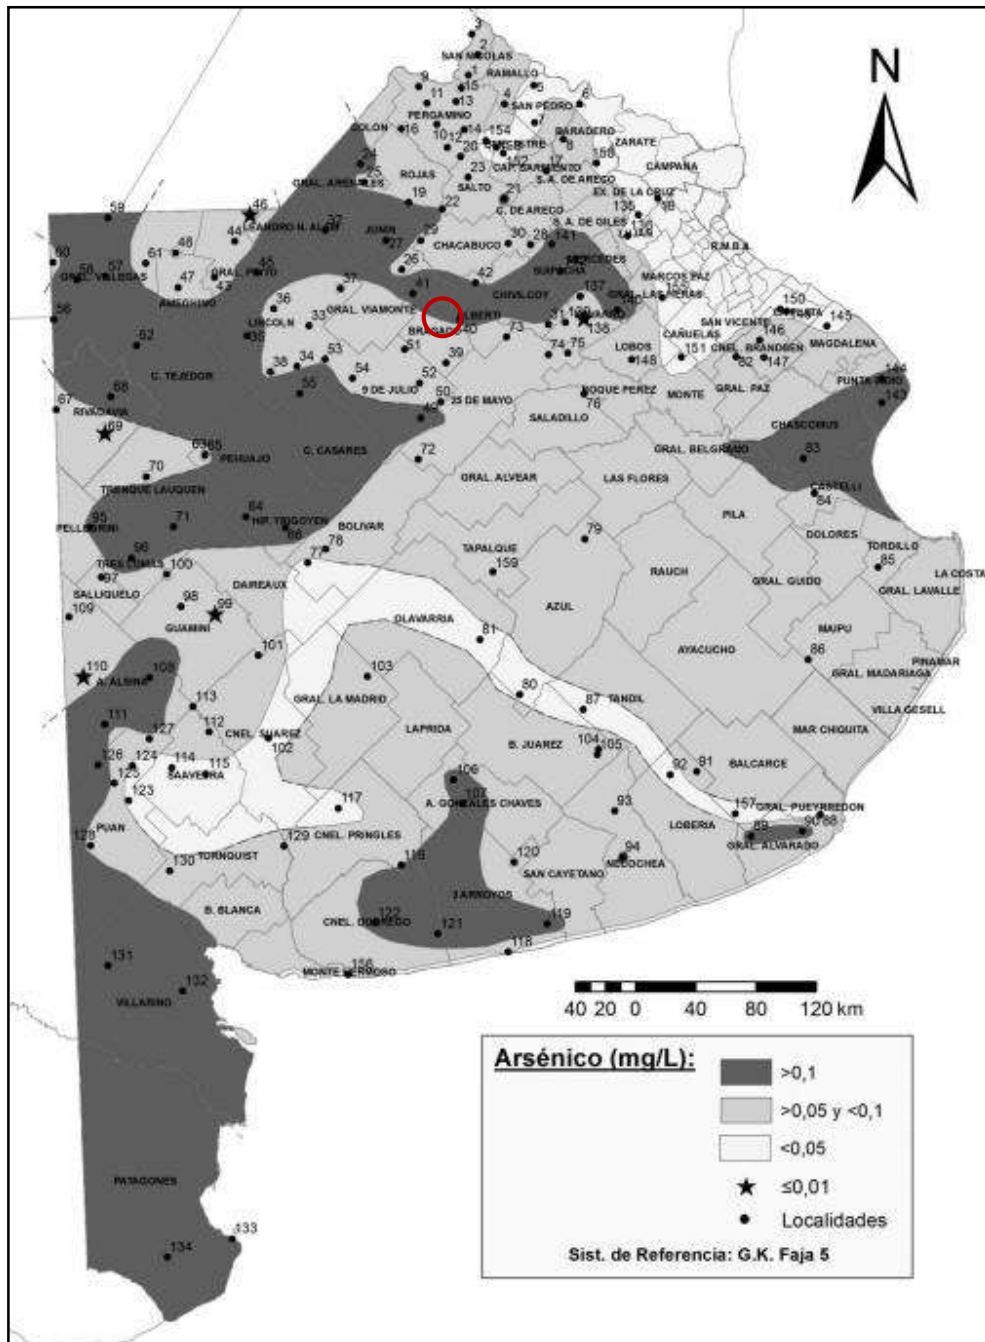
N

3
SAN NICOLAS
2
RAMALLO
9
11
15
13
4
SAN PEDRO
6
PERGAMINO
COLON
16
10
12
14
154
BARADERO
ZARATE
20
CAMPANA
ROJAS
23
CAP. SARMIENTO
S. A. DE ARECO
GRAL. ARENALES
19
SALTO
21
EX. DE LA CRUZ
C. DE ARECO
S. A. DE GILES
58
46
JUNIN
CHACABUCO
R.M.B.A.
60
48
44
LEANDRO N. ALEM
57
61
GRAL. VILLEGAS
47
GRAL. PINTO
MERCEDES
SUIPACHA
MARCOS PAZ
42
CHIVILCOY
GRAL. LAS HERAS
AMEGHINO
37
56
36
LINCOLN
GRAL. VIAMONTE
ALBERTI
SAN VICENTE
150
145
CAÑUELAS
62
BRAGADO
LOBOS
146
MAGDALENA
147
151
148
53
54
39
C. TEJEDOR
9 DE JULIO
52
ROQUE PEREZ
MONTE
GRAL. PAZ
PUNTA INDIO
144
143
67
RIVADAVIA
69
25 DE MAYO
76
SALADILLO
CHASCOMUS
63
65
PEHUAJO
C. CASARES
72
GRAL. BELGRANO
83
70
TRENQUE LAUQUEN
GRAL. ALVEAR
LAS FLORES
CASTELLI
84
95
PELLEGRINI
71
HIP. YRIGOYEN
PILA
BOLIVAR
79
DOLORES
TORDILLO
78
77
96
TRES LOMAS
100
TAPALQUE
159
RAUCH
85
LA COSTA
97
SALLIQUELO
GRAL. GUIDO
GRAL. LAVALLE
109
98
DAIREAUX
99
GUAMINI
AZUL
OLAVARRIA
81
MAIPU
101
AYACUCHO
86
PINAMAR
110
108
A. ALSINA
103
GRAL. MADARIAGA
80
87
TANDIL
VILLA GESELL
113
GRAL. LA MADRID
111
112
LAPRIDA
MAR CHIQUITA
127
CNEL. SUAREZ
102
104
105
B. JUAREZ
126
124
114
115
92
91
BALCARCE
125
SAAVEDRA
106
123
117
107
A. GONZALES CHAVES
93
157
GRAL. PUEYRREDON
128
PUAN
LOBERIA
89
90
88
129
CNEL. PRINGLES
GRAL. ALVARADO
94
130
TORNQUIST
116
120
NECOCHEA
SAN CAYETANO
3 ARROYOS
B. BLANCA
122
CNEL. DORREGO
121
119
118
131
156
MONTE HERMOSO
132
VILLARINO

40 20 0 40 80 120 km

Arsénico (mg/L):
>0,1
>0,05 y <0,1
<0,05
≤0,01
Localidades
Sist. de Referencia: G.K. Faja 5

PATAGONES
133
134